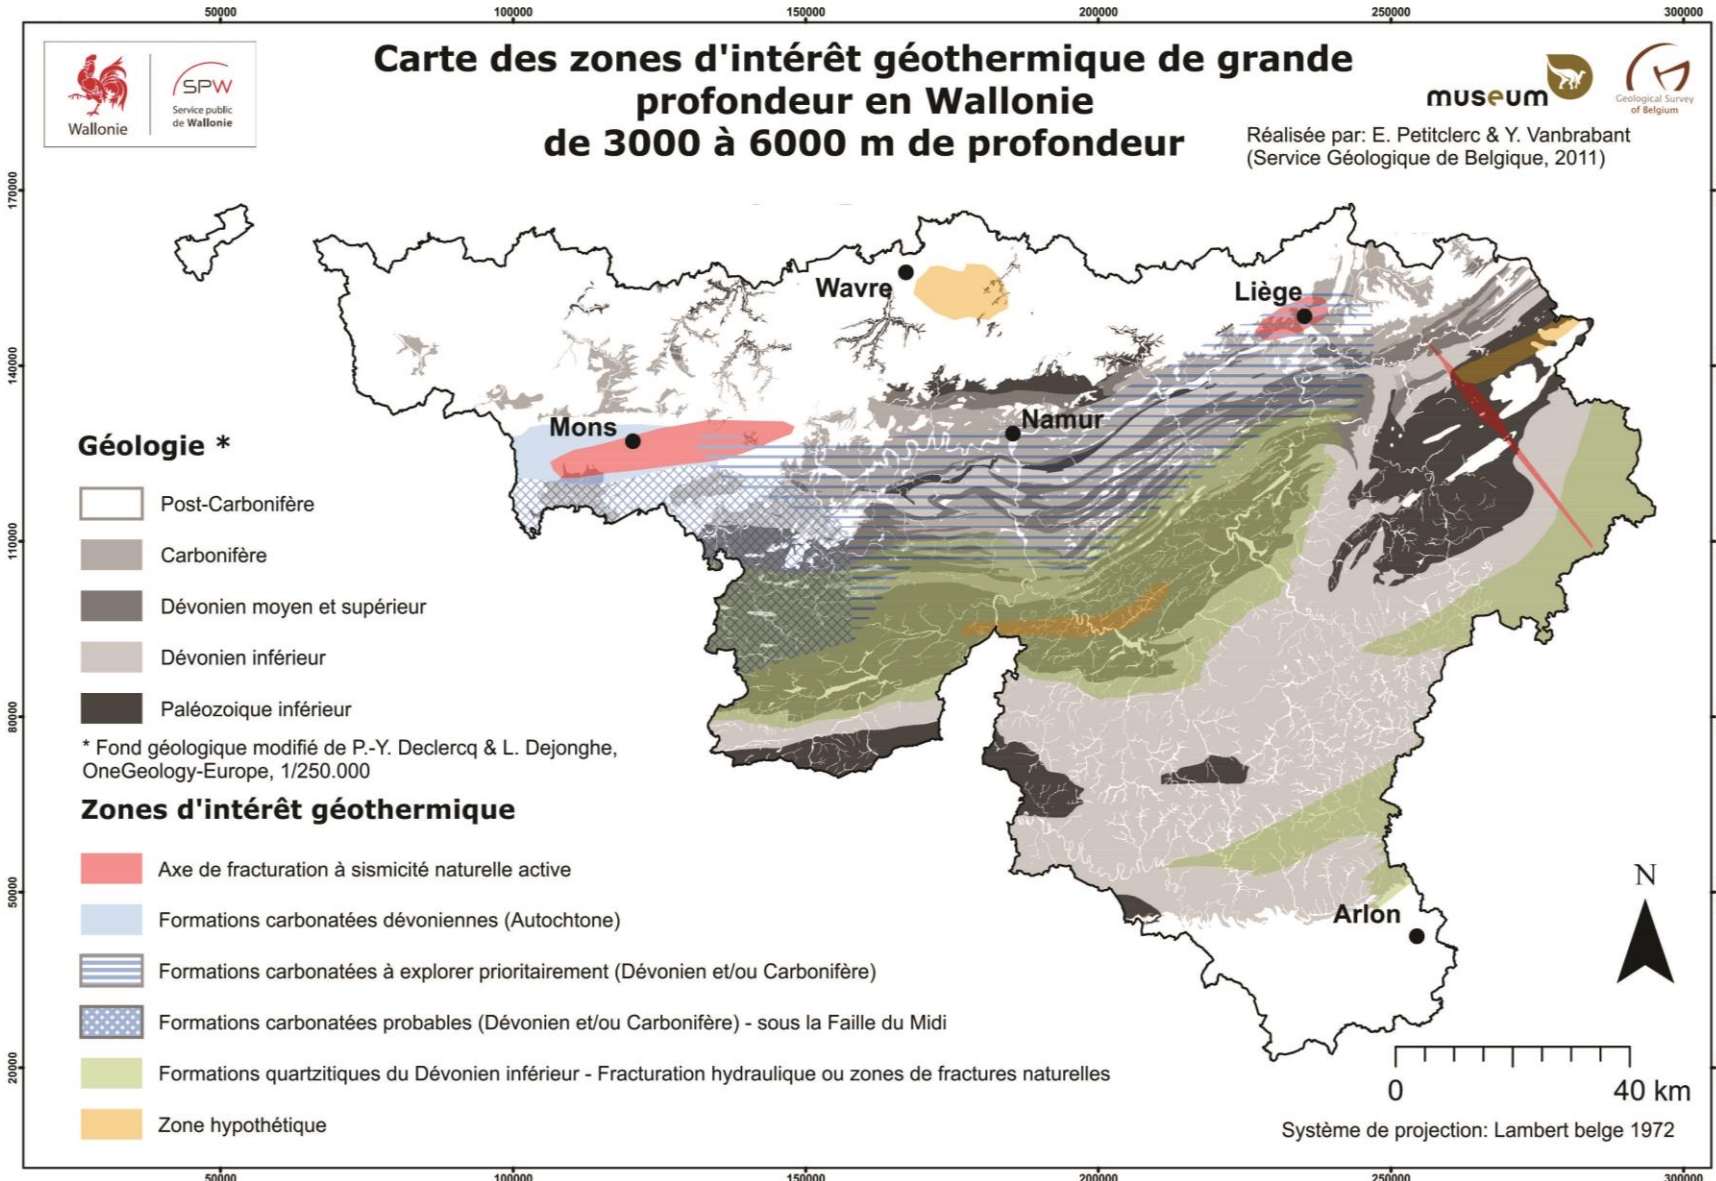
50000 100000 150000 200000 250000 300000

Wallonie

SPW Service public de Wallonie

Carte des zones d'intérêt géothermique de grande profondeur en Wallonie de 3000 à 6000 m de profondeur

museum

Geological Survey of Belgium

Réalisée par: E. Petitclerc & Y. Vanbrabant (Service Géologique de Belgique, 2011)

170000

140000

110000

80000

50000

20000

Wavre

Liège

Mons

Namur

Arlon

Géologie *

Post-Carbonifère

Carbonifère

Dévonien moyen et supérieur

Dévonien inférieur

Paléozoique inférieur

* Fond géologique modifié de P.-Y. Declercq & L. Dejonghe, OneGeology-Europe, 1/250.000

Zones d'intérêt géothermique

Axe de fracturation à sismicité naturelle active

Formations carbonatées dévoniennes (Autochtone)

Formations carbonatées à explorer prioritairement (Dévonien et/ou Carbonifère)

Formations carbonatées probables (Dévonien et/ou Carbonifère) - sous la Faille du Midi

Formations quartzitiques du Dévonien inférieur - Fracturation hydraulique ou zones de fractures naturelles

Zone hypothétique

N

0 40 km

Système de projection: Lambert belge 1972

50000 100000 150000 200000 250000 300000